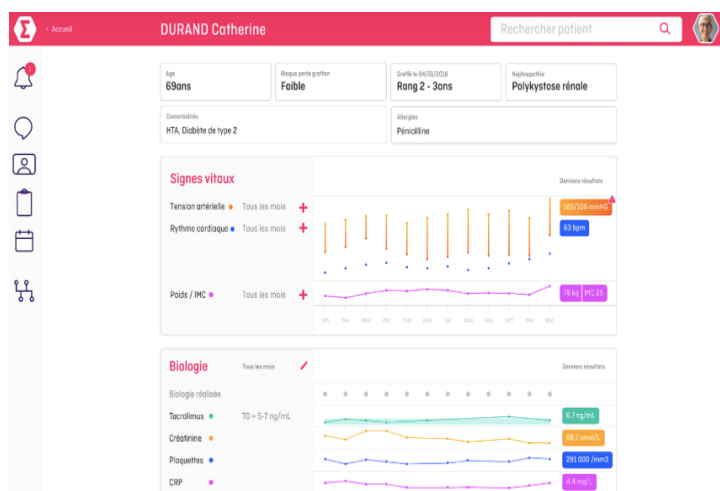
< Accueil

DURAND Catherine

Rechercher patient

Age
69ans

Risque perte greffon
Faible

Greffé le 04/01/2016
Rang 2 - 3ans

Néphropathie
Polykystose rénale

Comorbidités
HTA, Diabète de type 2

Allergies
Pénicilline

Signes vitaux

Derniers résultats

Tension artérielle ● Tous les mois +

Rythme cardiaque ● Tous les mois +

165/106 mmHG

63 bpm

Poids / IMC ● Tous les mois +

78 kg IMC 25

jan fev mar avr mai juin juil aout sep oct nov dec

Biologie Tous les mois

Derniers résultats

Biologie réalisée

Tacrolimus ● TO = 5-7 ng/mL

6.7 ng/mL

Créatinine ●

88.7 umol/L

Plaquettes ●

291 000 /mm3

CRP ●

4.4 mg/L